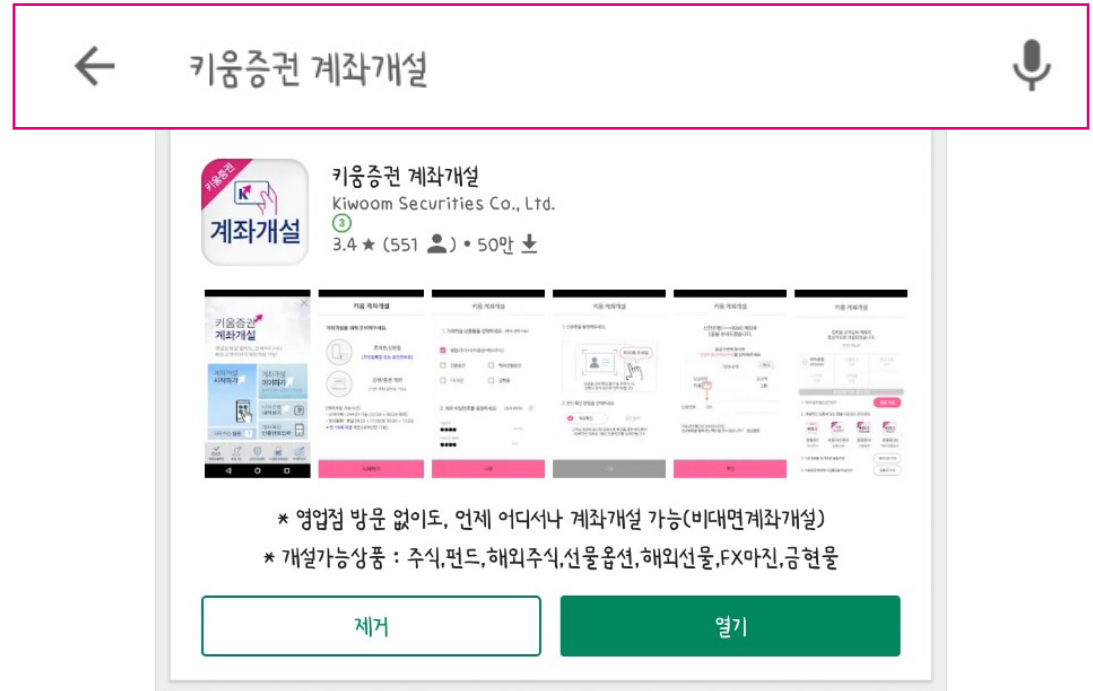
키움증권 계좌개설

키움증권
계좌개설

키움증권 계좌개설
Kiwoom Securities Co., Ltd.
3
3.4 ★ (551 ) • 50만

키움증권
계좌개설

키움 계좌개설

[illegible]

* 영업점 방문 없이도, 언제 어디서나 계좌개설 가능(비대면계좌개설)
* 개설가능상품 : 주식,펀드,해외주식,선물옵션,해외선물,FX마진,금현물

제거
열기